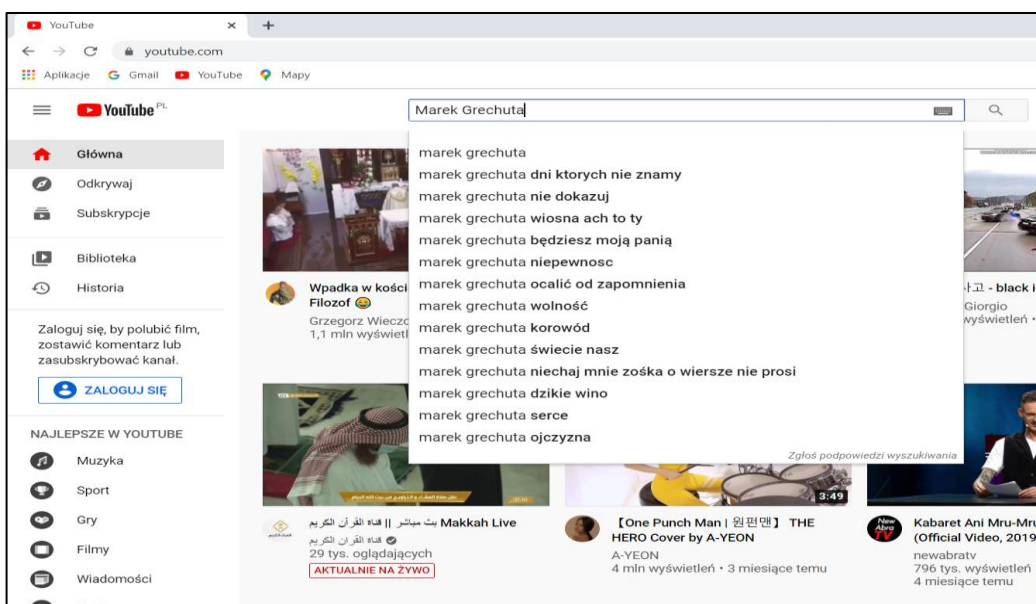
YouTube × +

← → C youtube.com

Aplikacje Gmail YouTube Mapy

YouTube PL

Marek Grechuta

marek grechuta
marek grechuta dni ktorych nie znamy
marek grechuta nie dokazuj
marek grechuta wiosna ach to ty
marek grechuta będziesz moją panią
marek grechuta niepewnosc
marek grechuta ocalić od zapomnienia
marek grechuta wolność
marek grechuta korowód
marek grechuta świecie nasz
marek grechuta niechaj mnie zośka o wiersze nie prosi
marek grechuta dzikie wino
marek grechuta serce
marek grechuta ojczyzna

Zgłoś podpowiedzi wyszukiwania

Główna
Odkrywaj
Subskrypcje
Biblioteka
Historia

Zaloguj się, by polubić film, zostawić komentarz lub zasubskrybować kanał.

ZALOGUJ SIĘ

NAJLEPSZE W YOUTUBE
Muzyka
Sport
Gry
Filmy
Wiadomości

Wpadka w kości
Filozof
Grzegorz Wiecz
1,1 mln wyświetl

고 - black i
Giorgio
wyświetleń •

بث مباشر || قناة القرآن الكريم Makkah Live
قناة القرآن الكريم
29 tys. oglądających
AKTUALNIE NA ŻYWO

3:49
【One Punch Man | 원펀맨】 THE HERO Cover by A-YEON
A-YEON
4 mln wyświetleń • 3 miesiące temu

Kabaret Ani Mru-Mru (Official Video, 2019
newabratv
796 tys. wyświetleń
4 miesiące temu